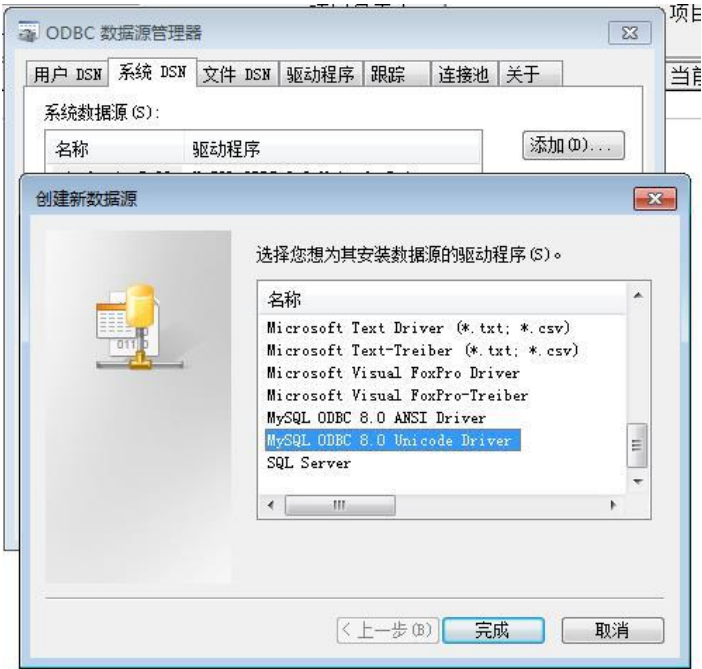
ODBC 数据源管理器

项目

当前

用户 DSN | 系统 DSN | 文件 DSN | 驱动程序 | 跟踪 | 连接池 | 关于

系统数据源(S):

名称 驱动程序

添加(D)...

创建新数据源

选择您想为其安装数据源的驱动程序(S)。

名称

Microsoft Text Driver (*.txt; *.csv)
Microsoft Text-Treiber (*.txt; *.csv)
Microsoft Visual FoxPro Driver
Microsoft Visual FoxPro-Treiber
MySQL ODBC 8.0 ANSI Driver
MySQL ODBC 8.0 Unicode Driver
SQL Server

< 上一步(B) 完成 取消